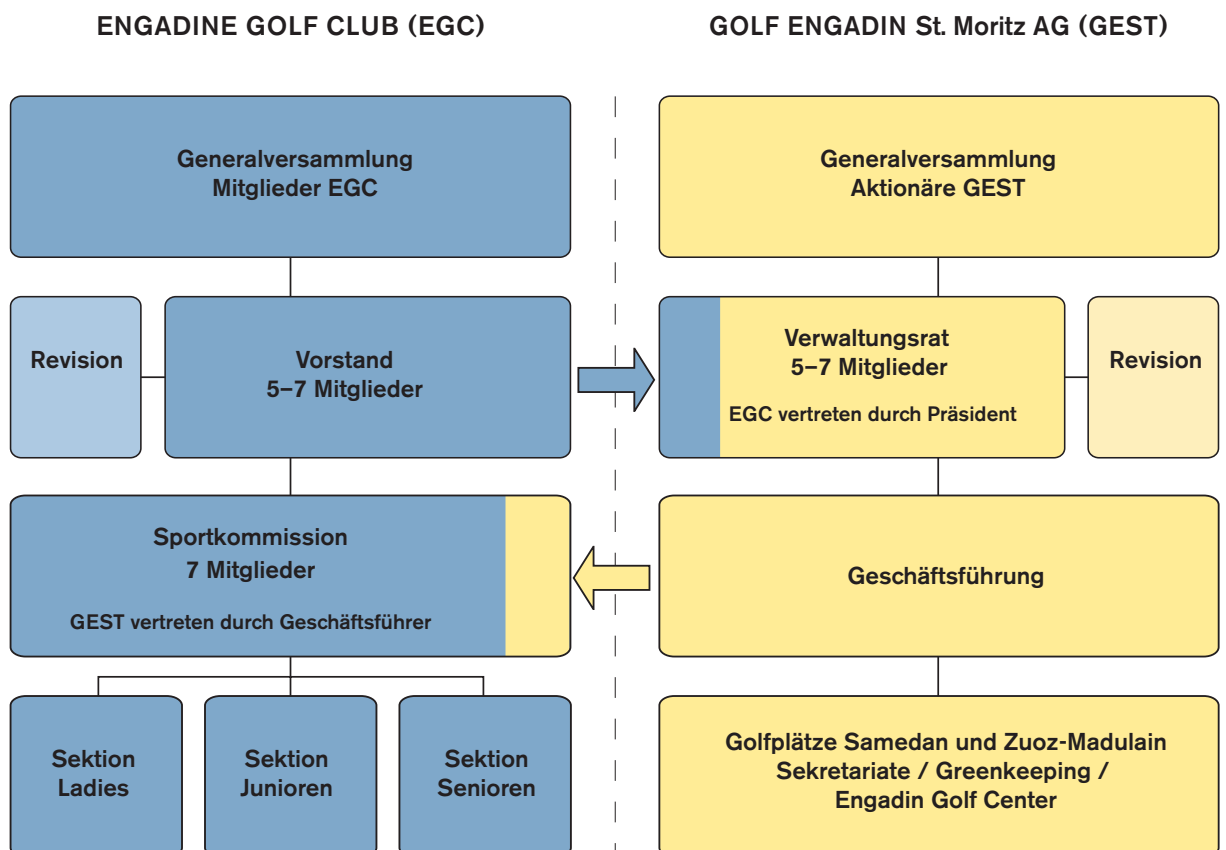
ENGADINE GOLF CLUB (EGC)

Generalversammlung
Mitglieder EGC

Revision

Vorstand
5–7 Mitglieder

Sportkommission
7 Mitglieder

GEST vertreten durch Geschäftsführer

Sektion Ladies

Sektion Junioren

Sektion Senioren

GOLF ENGADIN St. Moritz AG (GEST)

Generalversammlung
Aktionäre GEST

Verwaltungsrat
5–7 Mitglieder

EGC vertreten durch Präsident

Revision

Geschäftsführung

Golfplätze Samedan und Zuoz-Madulain
Sekretariate / Greenkeeping /
Engadin Golf Center